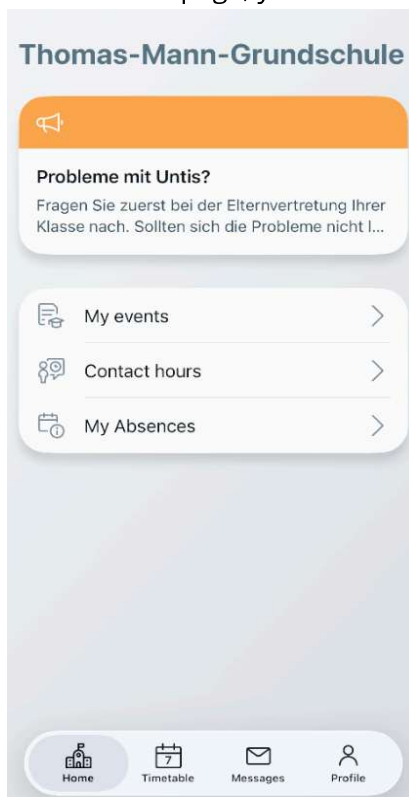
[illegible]

Thomas-Mann-Grundschule

Probleme mit Untis?
Fragen Sie zuerst bei der Elternvertretung Ihrer Klasse nach. Sollten sich die Probleme nicht l...

My events

Contact hours

My Absences

7

Home
Timetable
Messages
Profile